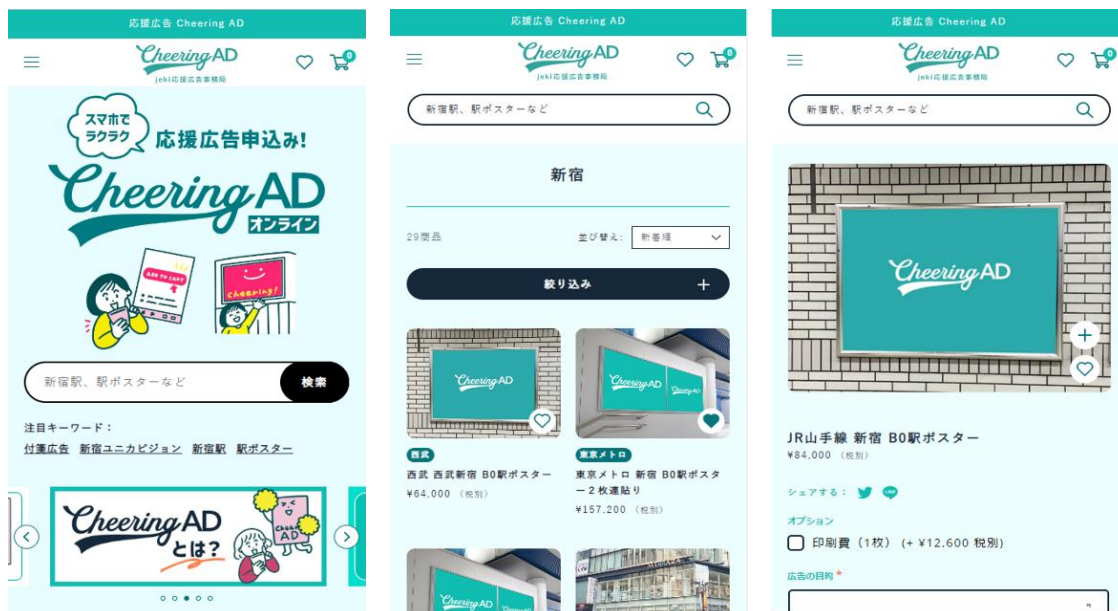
応援広告 Cheering AD

Cheering AD
jeki応援広告事務局

0

スマホでラクラク 応援広告申込み!

Cheering AD オンライン

ADD TO CART

Cheering!

新宿駅、駅ポスターなど

検索

注目キーワード：

付箋広告 新宿ユニカビジョン 新宿駅 駅ポスター

Cheering AD とは?

Cheer AD

応援広告 Cheering AD

Cheering AD
jeki応援広告事務局

0

新宿駅、駅ポスターなど

新宿

29商品

並び替え： 新着順

絞り込み

Cheering AD

Cheering AD

西武

西武 西武新宿 B0駅ポスター

¥64,000 (税別)

東京メトロ

東京メトロ 新宿 B0駅ポスター2枚連貼り

¥157,200 (税別)

Cheering AD

応援広告 Cheering AD

Cheering AD
jeki応援広告事務局

0

新宿駅、駅ポスターなど

Cheering AD

JR山手線 新宿 B0駅ポスター

¥84,000 (税別)

シェアする：

オプション

印刷費 (1枚) (+ ¥12,600 税別)

広告の目的 *